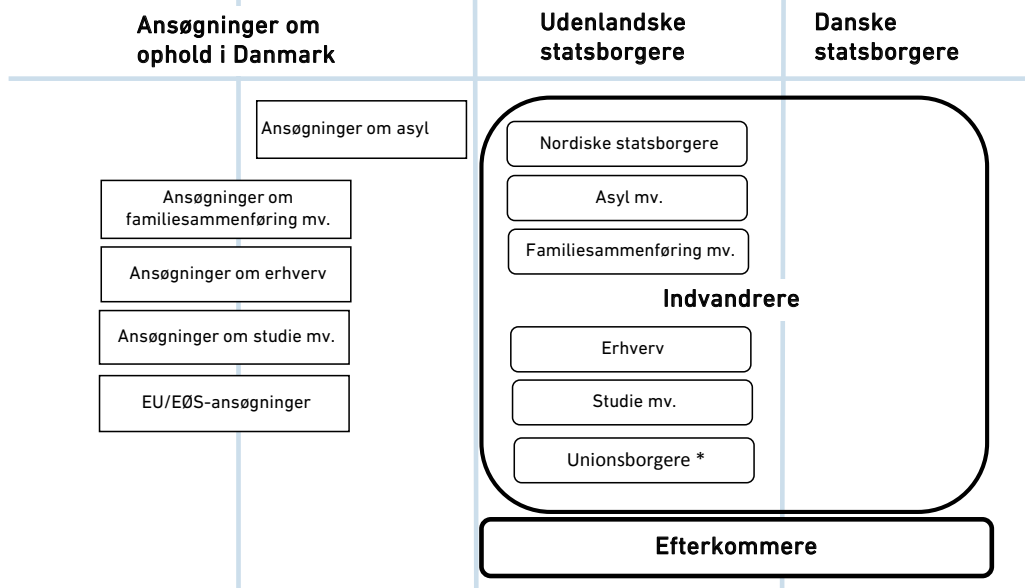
Ansøgninger om ophold i Danmark

Udenlandske statsborgere

Danske statsborgere

Ansøgninger om asyl

Ansøgninger om familiesammenføring mv.

Ansøgninger om erhverv

Ansøgninger om studie mv.

EU/EØS-ansøgninger

Nordiske statsborgere

Asyl mv.

Familiesammenføring mv.

Indvandrere

Erhverv

Studie mv.

Unionsborgere *

Efterkommere